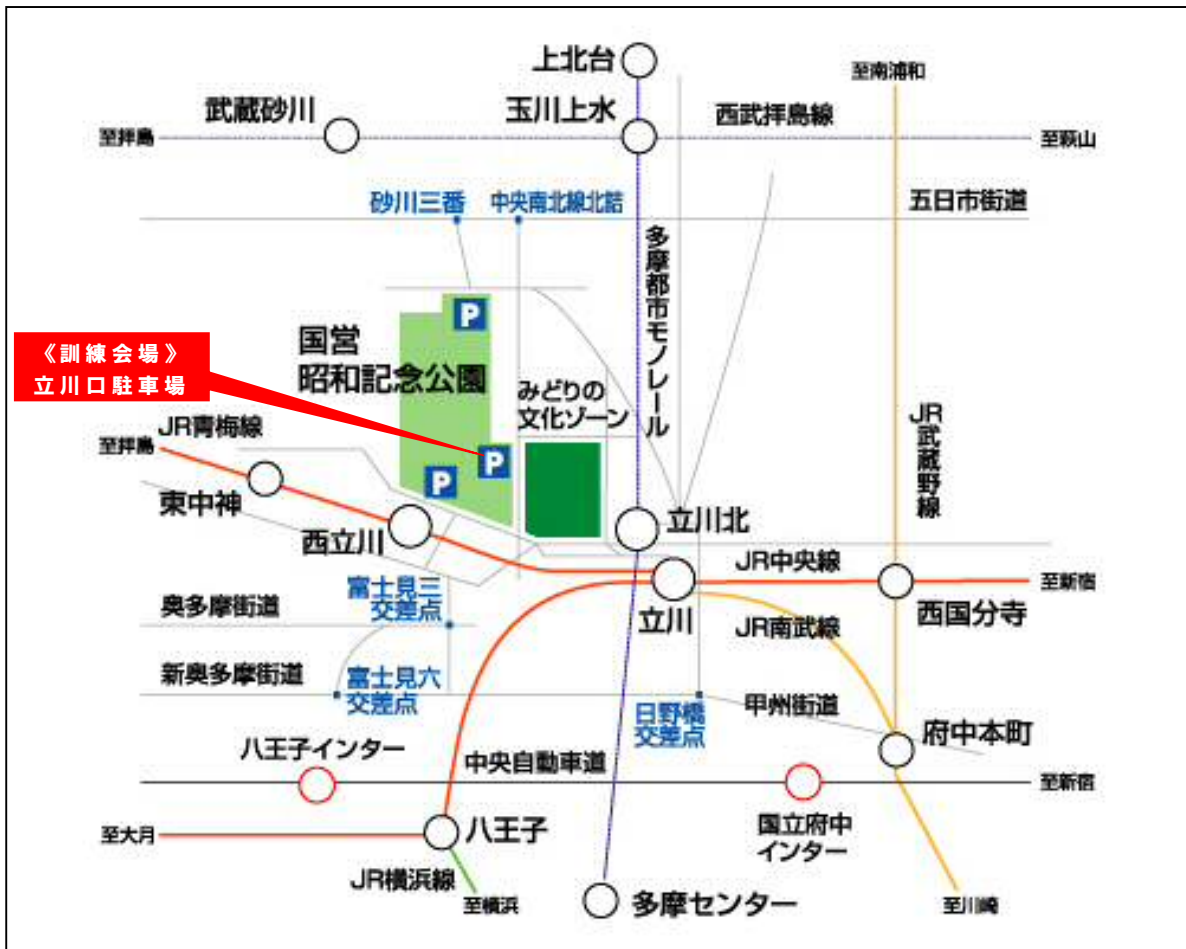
上北台
至南浦和
武蔵砂川
玉川上水
西武拝島線
至拝島
至萩山
砂川三番
中央南北線北詰
五日市街道
多摩都市モノレール
《訓練会場》
立川口駐車場
国営
昭和記念公園
P
P
P
P
みどりの
文化ゾーン
JR武蔵野線
JR青梅線
至拝島
東中神
西立川
立川北
JR中央線
至新宿
富士見三
交差点
奥多摩街道
立川
西国分寺
JR南武線
新奥多摩街道
富士見六
交差点
日野橋
交差点
甲州街道
府中本町
八王子インター
中央自動車道
至新宿
至大月
八王子
国立府中
インター
JR横浜線
至横浜
多摩センター
至川崎